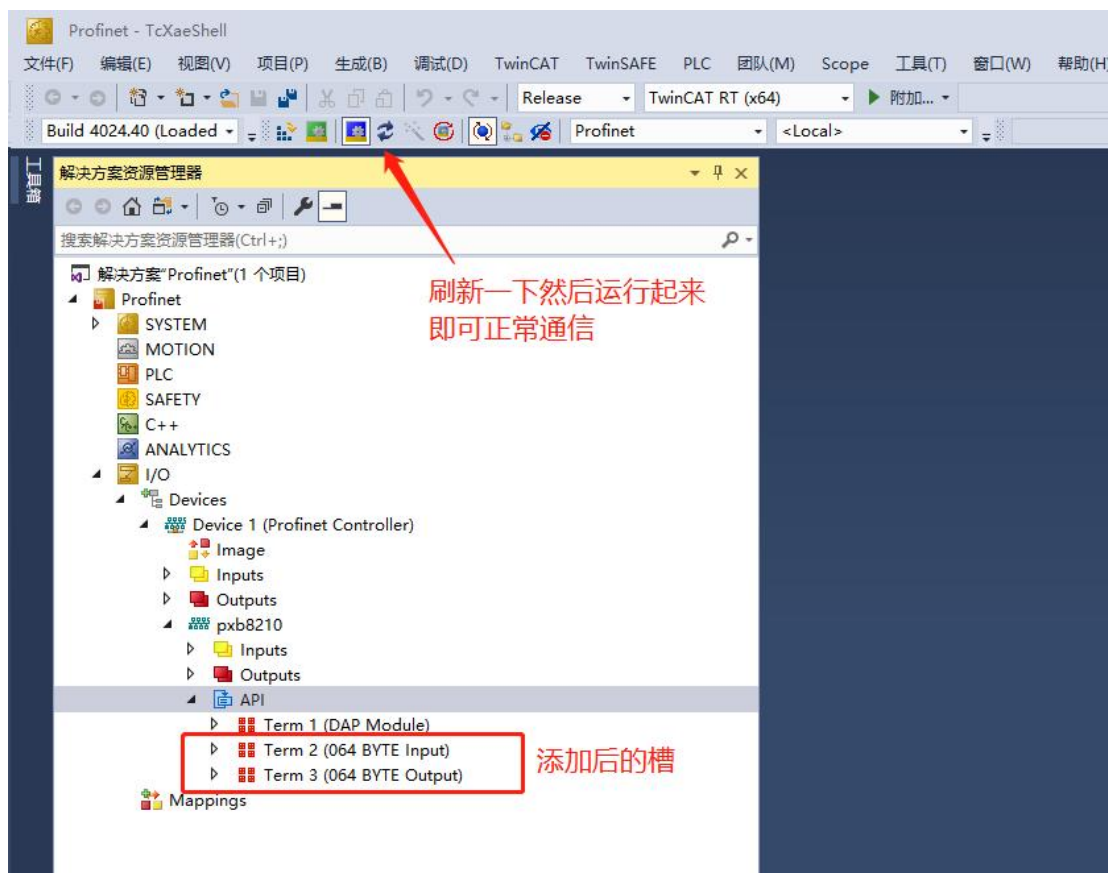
Profinet - TcXaeShell

文件(F) 编辑(E) 视图(V) 项目(P) 生成(B) 调试(D) TwinCAT TwinSAFE PLC 团队(M) Scope 工具(T) 窗口(W) 帮助(H)

Release TwinCAT RT (x64) 附加...

Build 4024.40 (Loaded Profinet <Local>

工具箱

解决方案资源管理器

搜索解决方案资源管理器(Ctrl+;)

解决方案"Profinet"(1 个项目)
Profinet
SYSTEM
MOTION
PLC
SAFETY
C++
ANALYTICS
I/O
Devices
Device 1 (Profinet Controller)
Image
Inputs
Outputs
pxb8210
Inputs
Outputs
API
Term 1 (DAP Module)
Term 2 (064 BYTE Input)
Term 3 (064 BYTE Output)
Mappings

刷新一下然后运行起来
即可正常通信

添加后的槽